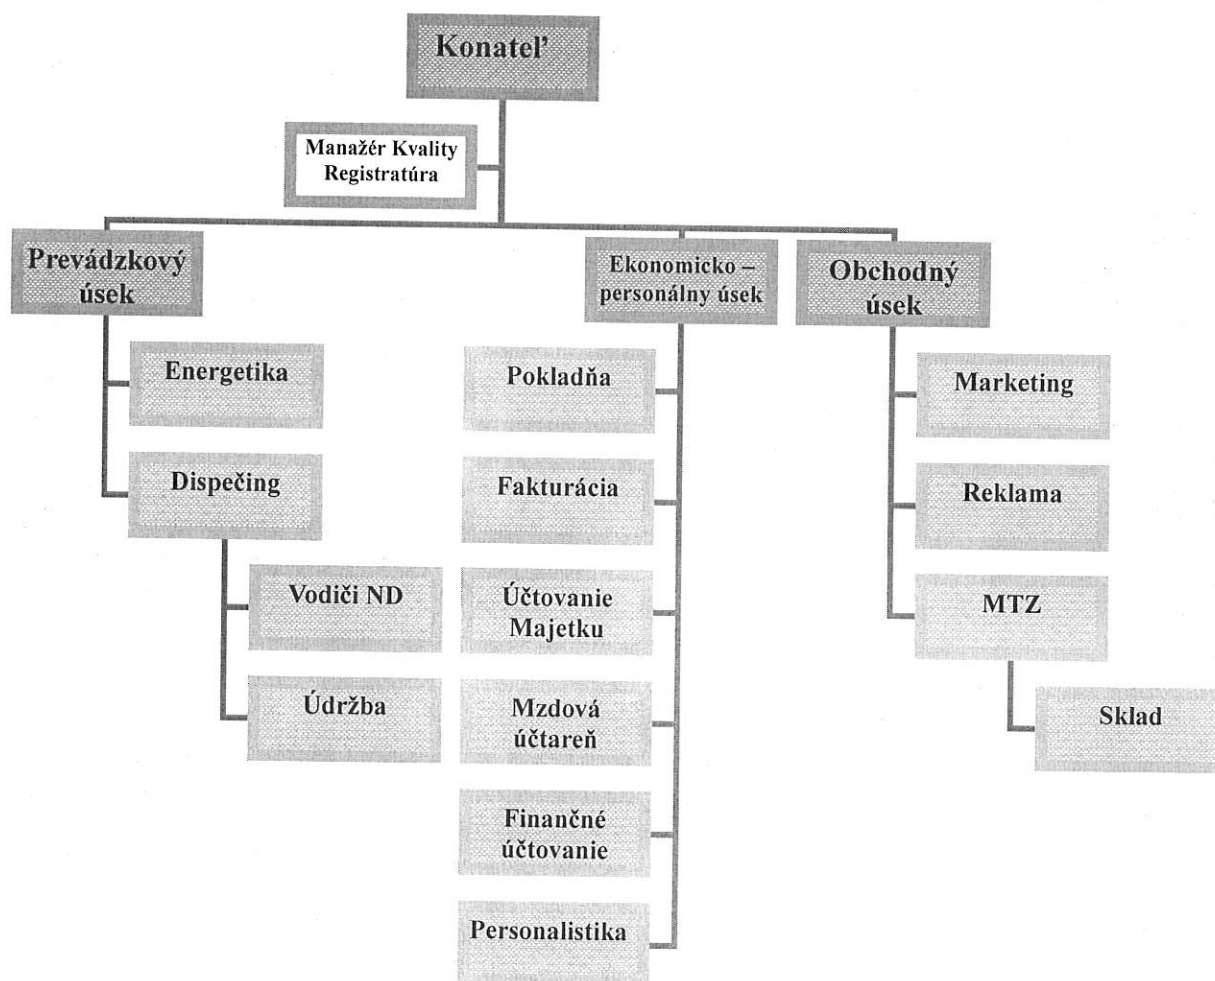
Konateľ

Manažér Kvality
Registratúra

Prevádzkový úsek

Energetika

Dispečing

Vodiči ND

Údržba

Ekonomicko – personálny úsek

Pokladňa

Fakturácia

Účtovanie Majetku

Mzdová účtareň

Finančné účtovanie

Personalistika

Obchodný úsek

Marketing

Reklama

MTZ

Sklad